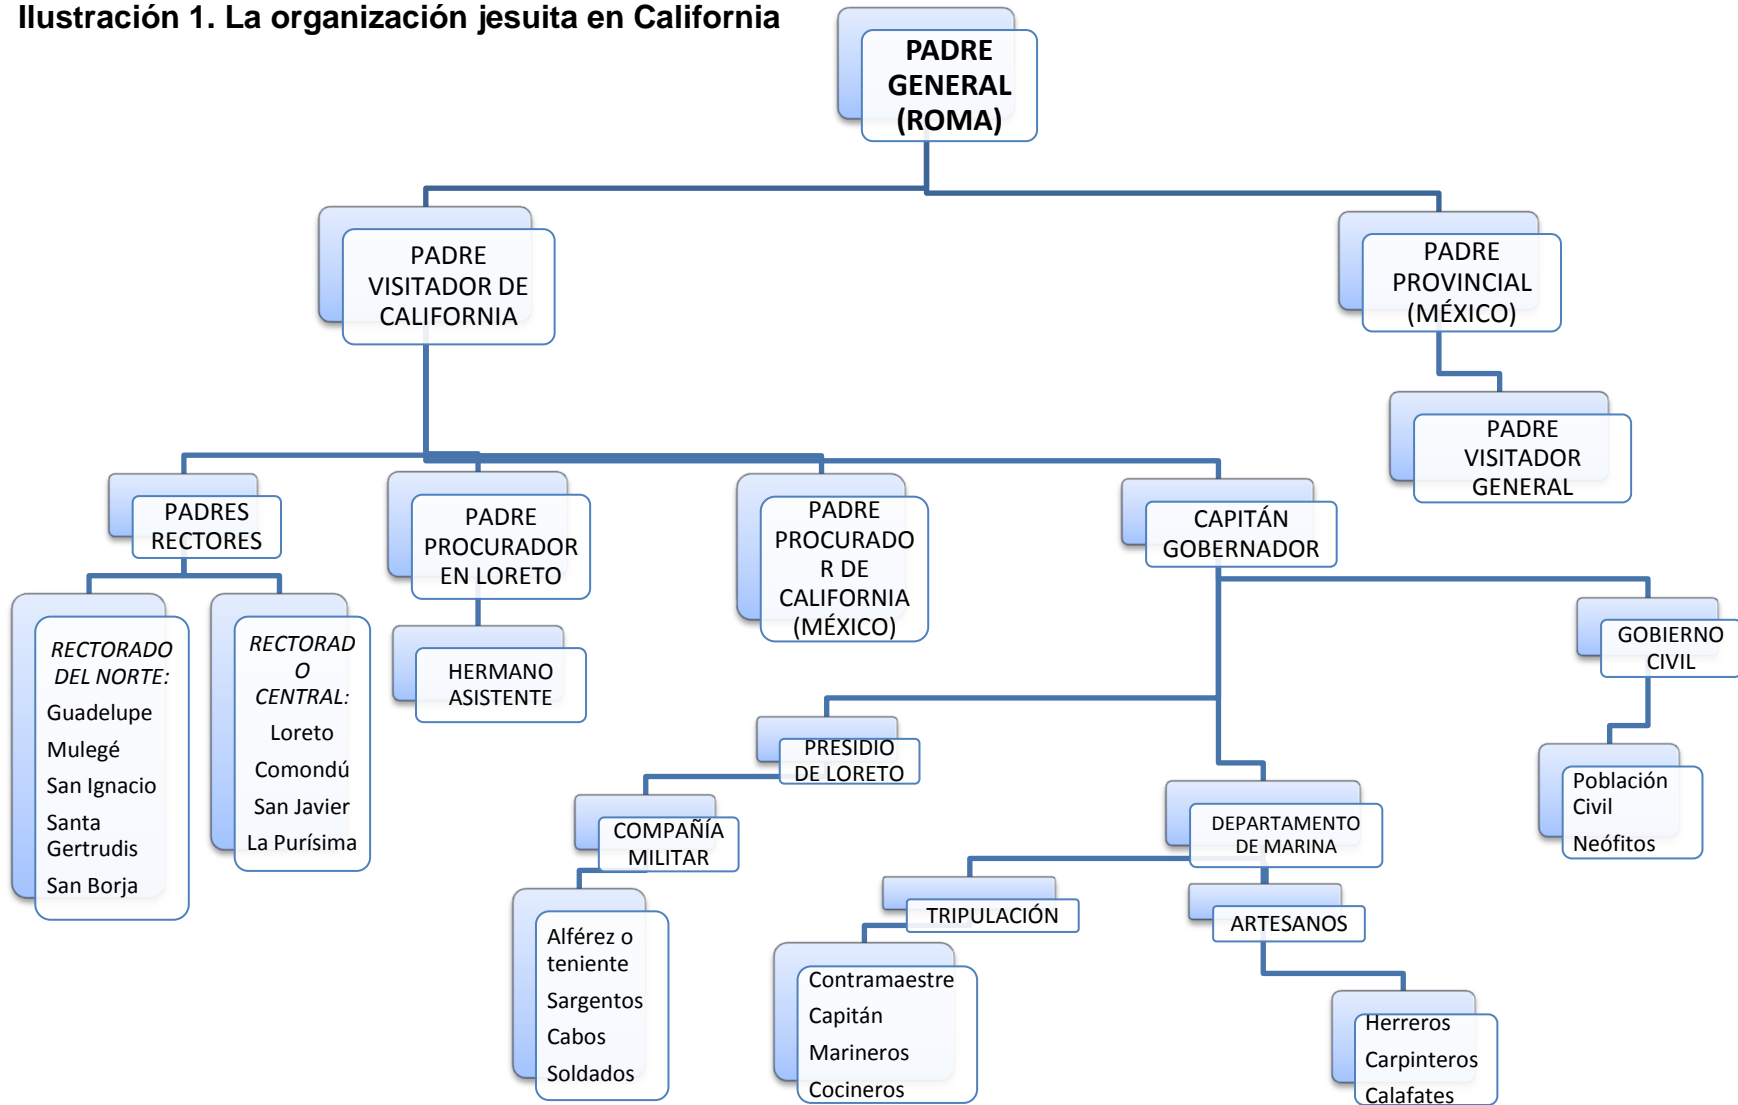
Ilustración 1. La organización jesuita en California

PADRE GENERAL (ROMA)

PADRE VISITADOR DE CALIFORNIA

PADRE PROVINCIAL (MÉXICO)

PADRE VISITADOR GENERAL

PADRES RECTORES

PADRE PROCURADOR EN LORETO

PADRE PROCURADOR DE CALIFORNIA (MÉXICO)

CAPITÁN GOBERNADOR

RECTORADO DEL NORTE:
Guadelupe
Mulegé
San Ignacio
Santa Gertrudis
San Borja

RECTORADO CENTRAL:
Loreto
Comondú
San Javier
La Purísima

HERMANO ASISTENTE

GOBIERNO CIVIL

PRESIDIO DE LORETO

Población Civil
Neófitos

COMPAÑÍA MILITAR

DEPARTAMENTO DE MARINA

TRIPULACIÓN

ARTESANOS

Alférez o teniente
Sargentos
Cabos
Soldados

Contramaestre
Capitán
Marineros
Cocineros

Herreros
Carpinteros
Calafates